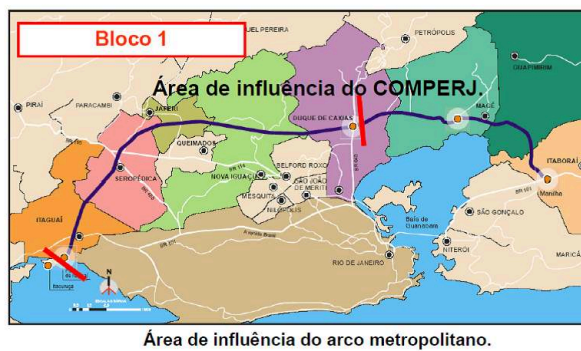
Bloco 1

Área de influência do COMPERJ.

PETRÓPOLIS
GUAPIMIRIM
PIRAÍ
PARACAMBI
JAPERI
DUQUE DE CAXIAS
MAGÉ
QUEIMADOS
SEROPÉDICA
NOVA IGUAÇU
BELFORD ROXO
SÃO JOÃO DE MERITI
MESQUITA
NILÓPOLIS
ITABORAÍ
Manilha
ITAGUAÍ
Baía de Guanabara
NITERÓI
SÃO GONÇALO
RIO DE JANEIRO
MARICÁ
Itaguaí
Baía de Sepetiba

Área de influência do arco metropolitano.